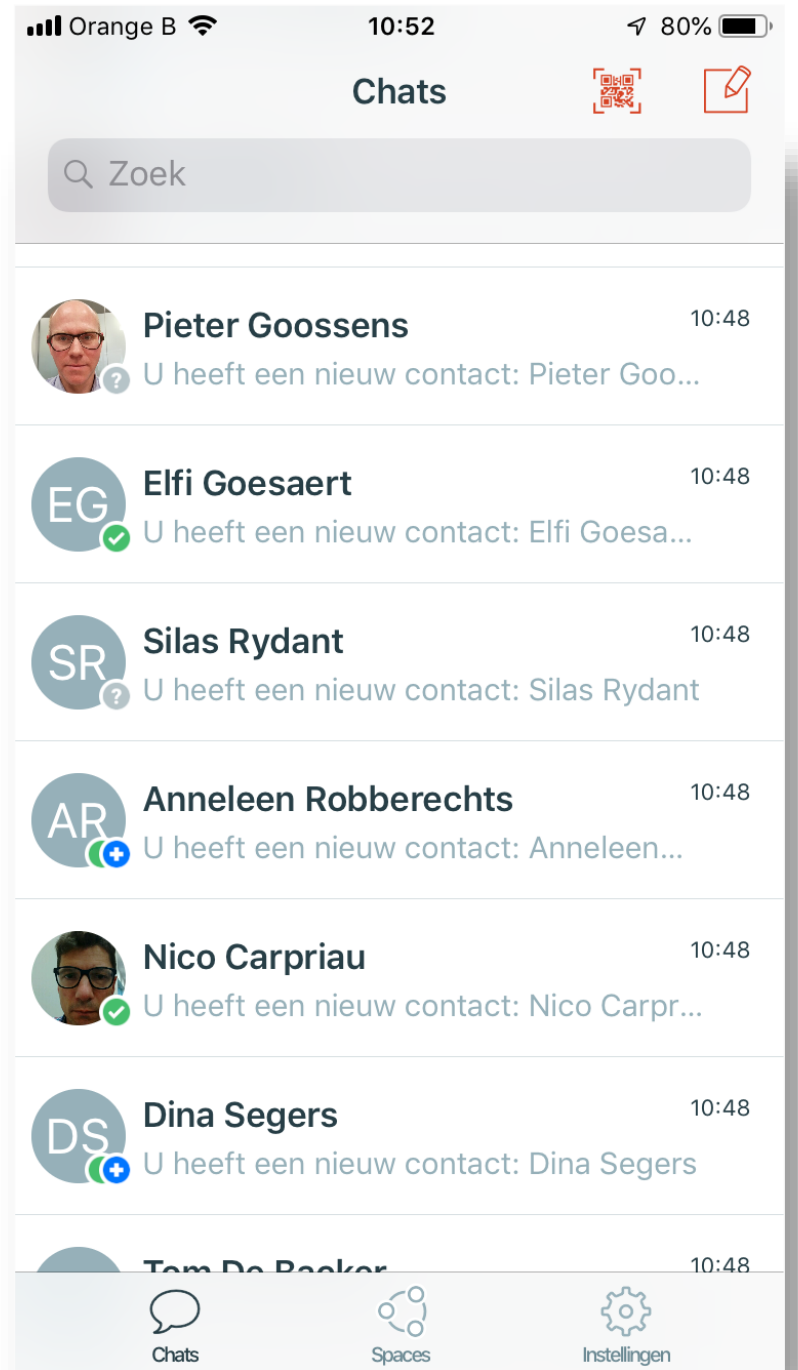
Orange B 10:52 80%

Chats

Zoek

Pieter Goossens 10:48
U heeft een nieuw contact: Pieter Goo...

EG
Elfi Goesaert 10:48
U heeft een nieuw contact: Elfi Goesa...

SR
Silas Rydant 10:48
U heeft een nieuw contact: Silas Rydant

AR
Anneleen Robberechts 10:48
U heeft een nieuw contact: Anneleen...

Nico Carpriau 10:48
U heeft een nieuw contact: Nico Carpr...

DS
Dina Segers 10:48
U heeft een nieuw contact: Dina Segers

Tom De Backer 10:48

Chats Spaces Instellingen